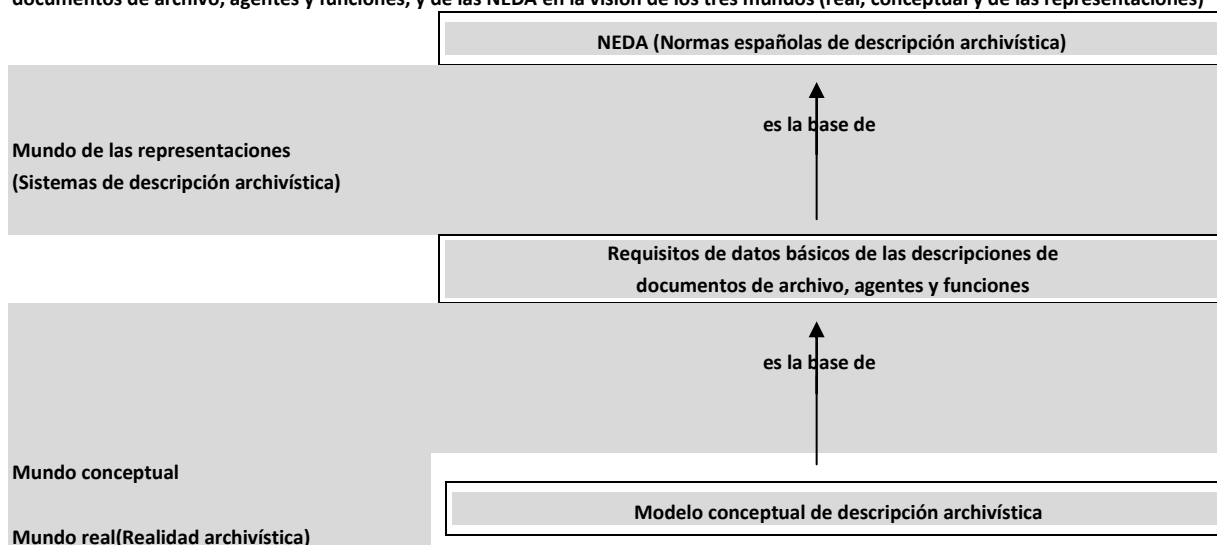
documentos de archivo, agentes y funciones, y de las NEDA en la visión de los tres mundos (real, conceptual y de las representaciones)

NEDA (Normas españolas de descripción archivística)

es la base de

Mundo de las representaciones
(Sistemas de descripción archivística)

Requisitos de datos básicos de las descripciones de documentos de archivo, agentes y funciones

es la base de

Mundo conceptual

Modelo conceptual de descripción archivística

Mundo real(Realidad archivística)